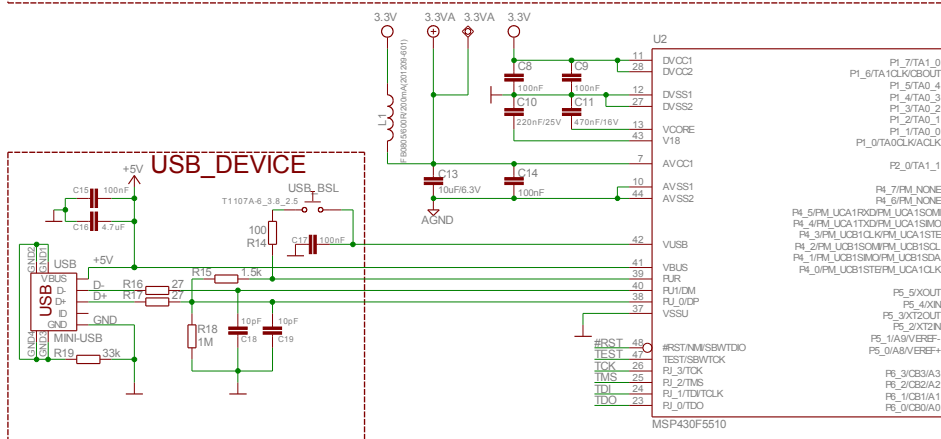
3.3V 3.3VA 3.3VA 3.3V
U2
L1 FB0805/600/R/200mA(201209-601)
C8 100nF
C9 100nF
C10 220nF/25V
C11 470nF/16V
C13 10uF/6.3V
C14 100nF
AGND
11 DVCC1
28 DVCC2
12 DVSS1
27 DVSS2
13 VCORE
43 V18
7 AVCC1
10 AVSS1
44 AVSS2
42 VUSB
41 VBUS
39 PUR
40 PU1/DM
38 PU_0/DP
37 VSSU
48 #RST/NMI/SBWTDIO
47 TEST/SBWTCK
26 PJ_3/TCK
25 PJ_2/TMS
24 PJ_1/TDI/TCLK
23 PJ_0/TDO
#RST
TEST
TCK
TMS
TDI
TDO
MSP430F5510
P1_7/TA1_0
P1_6/TA1CLK/CBOUT
P1_5/TA0_4
P1_4/TA0_3
P1_3/TA0_2
P1_2/TA0_1
P1_1/TA0_0
P1_0/TA0CLK/ACLK
P2_0/TA1_1
P4_7/PM_NONE
P4_6/PM_NONE
P4_5/PM_UCA1RXD/PM_UCA1SOMI
P4_4/PM_UCA1TXD/PM_UCA1SIMO
P4_3/PM_UCB1CLK/PM_UCA1STE
P4_2/PM_UCB1SOMI/PM_UCB1SCL
P4_1/PM_UCB1SIMO/PM_UCB1SDA
P4_0/PM_UCB1STE/PM_UCA1CLK
P5_5/XOUT
P5_4/XIN
P5_3/XT2OUT
P5_2/XT2IN
P5_1/A9/VEREF-
P5_0/A8/VEREF+
P6_3/CB3/A3
P6_2/CB2/A2
P6_1/CB1/A1
P6_0/CB0/A0
USB_DEVICE
+5V
C15 100nF
C16 4.7uF
USB_BSL
T1107A-6_3.8_2.5
100 R14
C17 100nF
+5V
USB
VBUS
D-
D+
ID
GND
GND1 GND2 GND3 GND4
USB
MINI-USB
R15 1.5k
R16 27
R17 27
D-
D+
GND
R18 1M
10pF C18
10pF C19
R19 33k